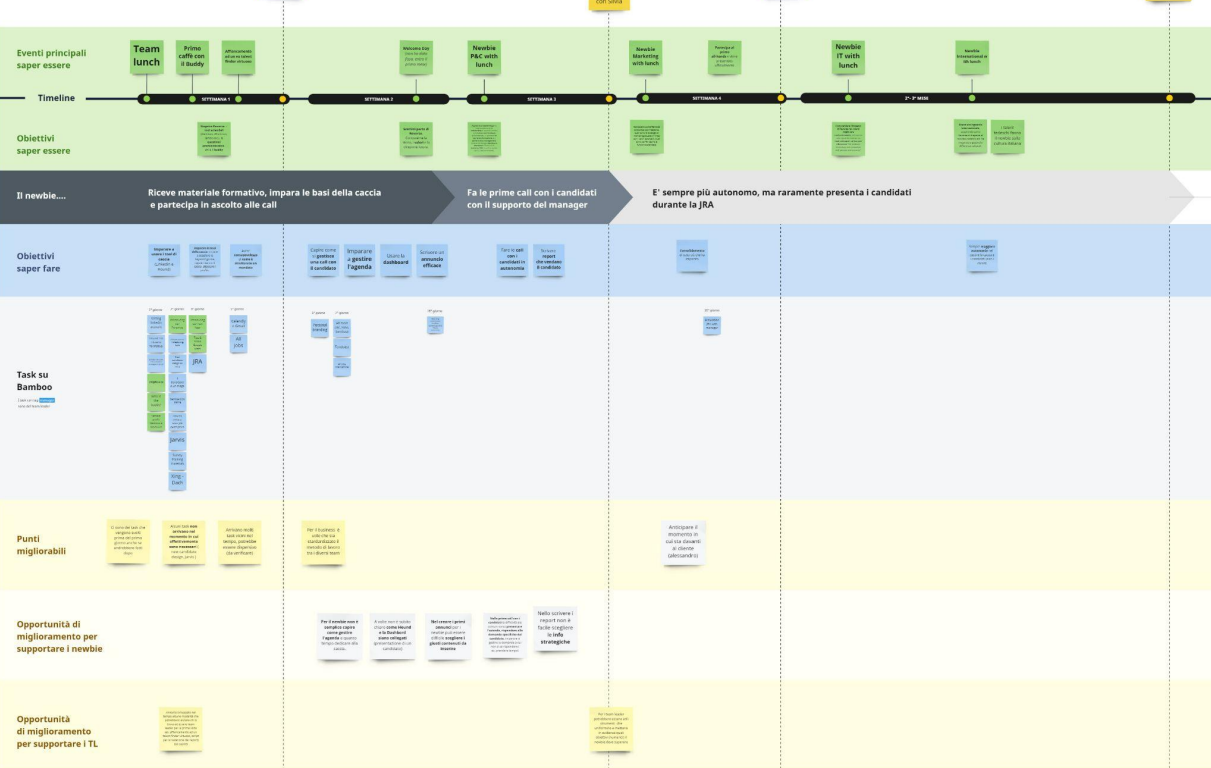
con Silvia

Eventi principali saper essere

Team lunch

Primo caffè con il Buddy

Affiancamento attivo ex talent finder virtuale

Welcome Day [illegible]

Newbie P&C with lunch

Newbie Marketing with lunch

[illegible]

Newbie IT with lunch

Newbie International e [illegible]

Timeline

SETTIMANA 1

SETTIMANA 2

SETTIMANA 3

SETTIMANA 4

2°- 3° MESE

Obiettivi saper essere

Il newbie....

Riceve materiale formativo, impara le basi della caccia e partecipa in ascolto alle call

Fa le prime call con i candidati con il supporto del manager

E' sempre più autonomo, ma raramente presenta i candidati durante la JRA

Obiettivi saper fare

Imparare a gestire l'agenda

Usare le dashboard

Scrivere un annuncio efficace

Fare le call con i candidati in autonomia

Scrivere report che vendano il candidato

Task su Bamboo

JRA

All jobs

Jarvis

Punti migliorabili

Anticipare il momento in cui sta davanti al cliente (alessandro)

Opportunità di miglioramento per supportare i newbie

Nello scrivere i report non è facile scegliere le info strategiche

Opportunità di miglioramento per supportare i TL